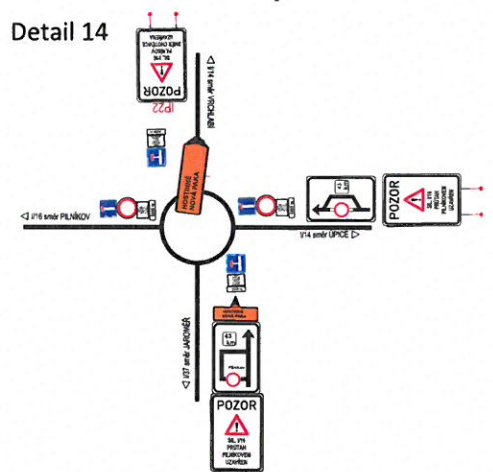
Detail 14

POZOR
SIL. I/16
SMĚR CHOTĚBOŘ
PILNÍKOV
UZAVŘEN

IP22

I/14 směr VRCHLABÍ

NOVOTNÉ
DOPR. ZNAČENÍ

◁ II/16 směr PILNÍKOV

I/14 směr ÚPICE ▷

POZOR
SIL. I/16
PRŮTAH
PILNÍKOVEM
UZAVŘEN

II/37 směr JAROMĚŘ

NOVOTNÉ
DOPR. ZNAČENÍ

POZOR
SIL. I/16
PRŮTAH
PILNÍKOVEM
UZAVŘEN